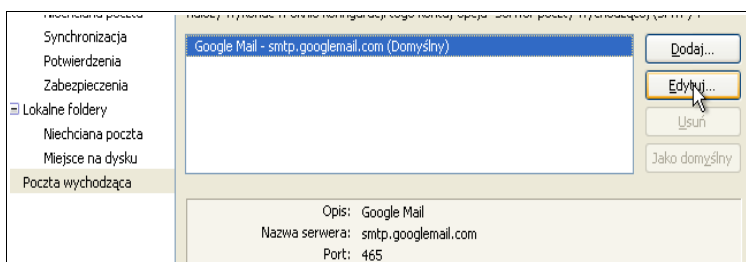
Niechciana poczta
Synchronizacja
Potwierdzenia
Zabezpieczenia
Lokalne foldery
Niechciana poczta
Miejsce na dysku
Poczta wychodząca

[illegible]

Google Mail - smtp.googlemail.com (Domyślny)

Dodaj...
Edytuj...
Usuń
Jako domyślny

Opis: Google Mail
Nazwa serwera: smtp.googlemail.com
Port: 465